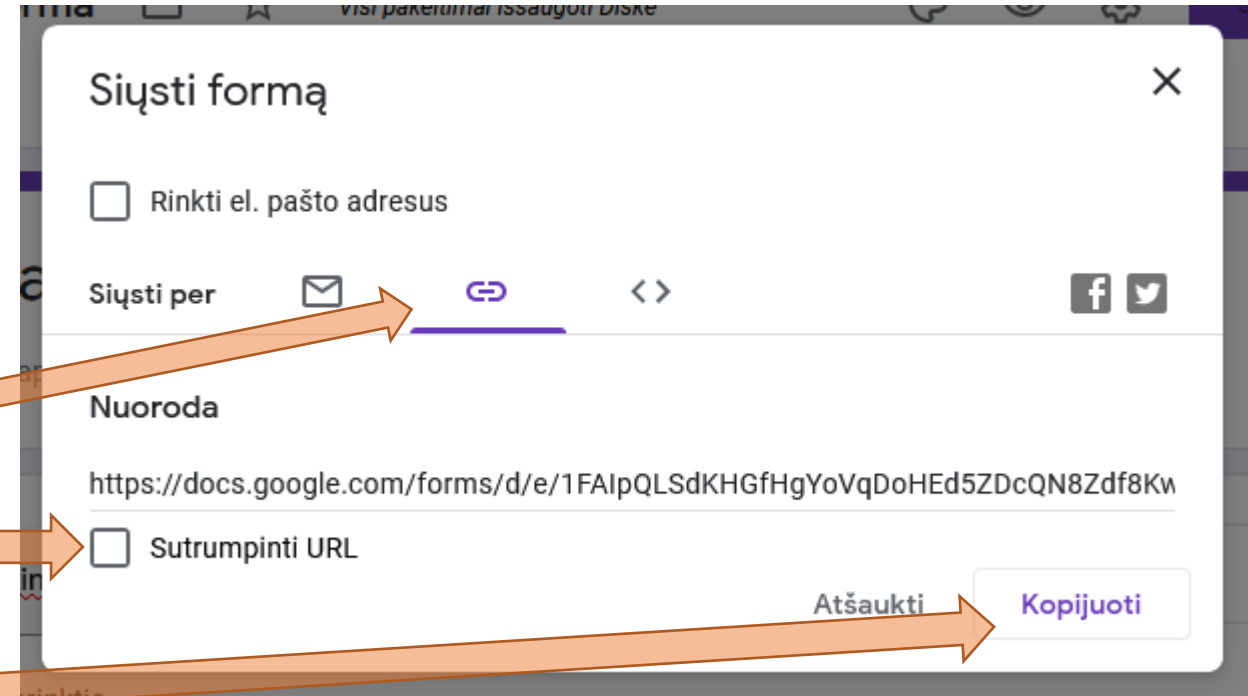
rma Visi pakeitimai išsaugoti Diske

Siųsti formą

Rinkti el. pašto adresus

Siųsti per

Nuoroda

https://docs.google.com/forms/d/e/1FAIpQLSdKHGfHgYoVqDoHEd5ZDcQN8Zdf8Kw

Sutrumpinti URL

Atšaukti Kopijuoti